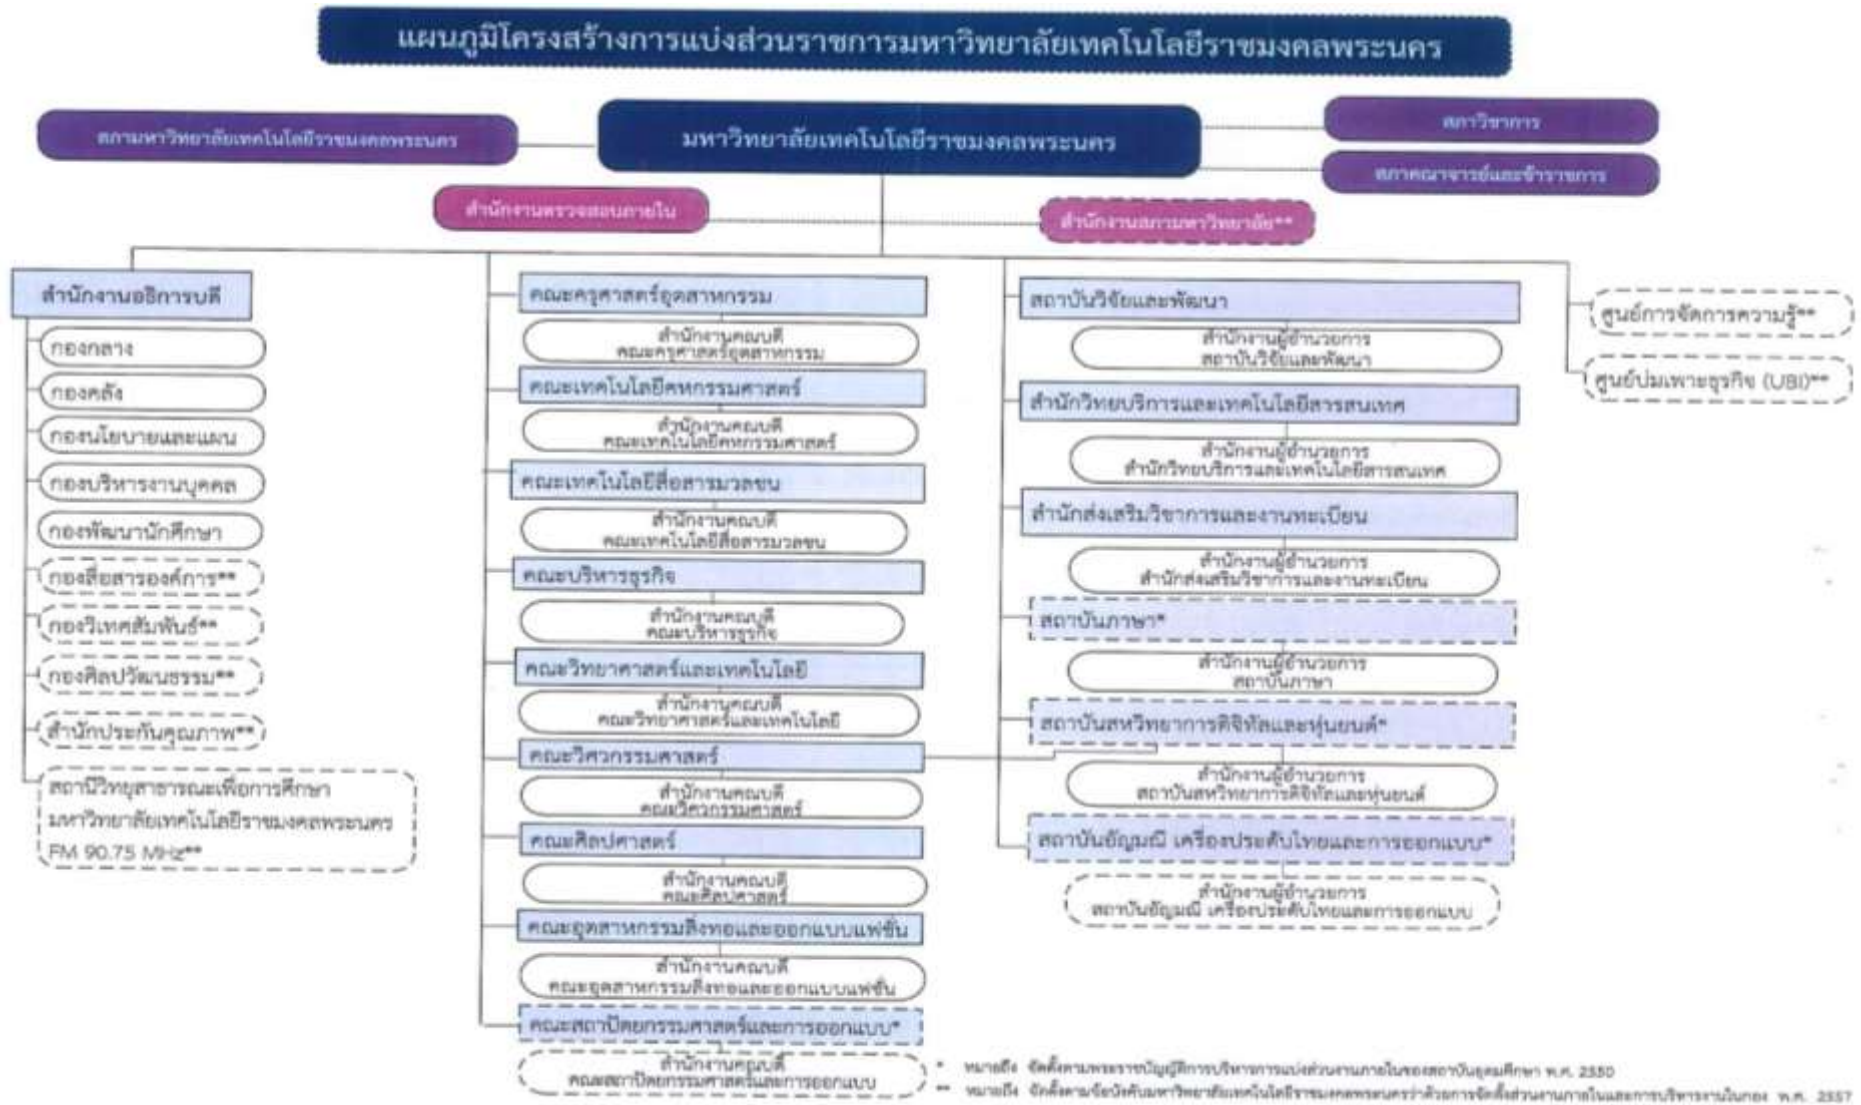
แผนภูมิโครงสร้างการแบ่งส่วนราชการมหาวิทยาลัยเทคโนโลยีราชมงคลพระนคร

สภามหาวิทยาลัยเทคโนโลยีราชมงคลพระนคร

มหาวิทยาลัยเทคโนโลยีราชมงคลพระนคร

สภาวิชาการ

สภาคณาจารย์และข้าราชการ

สำนักงานตรวจสอบภายใน

สำนักงานสภามหาวิทยาลัย**

สำนักงานอธิการบดี
กองกลาง
กองคลัง
กองนโยบายและแผน
กองบริหารงานบุคคล
กองพัฒนานักศึกษา
กองสื่อสารองค์การ**
กองวิเทศสัมพันธ์**
กองศิลปวัฒนธรรม**
สำนักประกันคุณภาพ**
สถานีวิทยุสาธารณะเพื่อการศึกษา มหาวิทยาลัยเทคโนโลยีราชมงคลพระนคร FM 90.75 MHz**

คณะครุศาสตร์อุตสาหกรรม
สำนักงานคณบดี คณะครุศาสตร์อุตสาหกรรม
คณะเทคโนโลยีคหกรรมศาสตร์
สำนักงานคณบดี คณะเทคโนโลยีคหกรรมศาสตร์
คณะเทคโนโลยีสื่อสารมวลชน
สำนักงานคณบดี คณะเทคโนโลยีสื่อสารมวลชน
คณะบริหารธุรกิจ
สำนักงานคณบดี คณะบริหารธุรกิจ
คณะวิทยาศาสตร์และเทคโนโลยี
สำนักงานคณบดี คณะวิทยาศาสตร์และเทคโนโลยี
คณะวิศวกรรมศาสตร์
สำนักงานคณบดี คณะวิศวกรรมศาสตร์
คณะศิลปศาสตร์
สำนักงานคณบดี คณะศิลปศาสตร์
คณะอุตสาหกรรมสิ่งทอและออกแบบแฟชั่น
สำนักงานคณบดี คณะอุตสาหกรรมสิ่งทอและออกแบบแฟชั่น
คณะสถาปัตยกรรมศาสตร์และการออกแบบ*
สำนักงานคณบดี คณะสถาปัตยกรรมศาสตร์และการออกแบบ

สถาบันวิจัยและพัฒนา
สำนักงานผู้อำนวยการ สถาบันวิจัยและพัฒนา
สำนักวิทยบริการและเทคโนโลยีสารสนเทศ
สำนักงานผู้อำนวยการ สำนักวิทยบริการและเทคโนโลยีสารสนเทศ
สำนักส่งเสริมวิชาการและงานทะเบียน
สำนักงานผู้อำนวยการ สำนักส่งเสริมวิชาการและงานทะเบียน
สถาบันภาษา*
สำนักงานผู้อำนวยการ สถาบันภาษา
สถาบันสหวิทยาการดิจิทัลและหุ่นยนต์*
สำนักงานผู้อำนวยการ สถาบันสหวิทยาการดิจิทัลและหุ่นยนต์
สถาบันอัญมณี เครื่องประดับไทยและการออกแบบ*
สำนักงานผู้อำนวยการ สถาบันอัญมณี เครื่องประดับไทยและการออกแบบ

ศูนย์การจัดการความรู้**
ศูนย์บ่มเพาะธุรกิจ (UBI)**

* หมายถึง จัดตั้งตามพระราชบัญญัติการบริหารการแบ่งส่วนงานภายในของสถาบันอุดมศึกษา พ.ศ. 2550
** หมายถึง จัดตั้งตามข้อบังคับมหาวิทยาลัยเทคโนโลยีราชมงคลพระนครว่าด้วยการจัดตั้งส่วนงานภายในและการบริหารงานในกอง พ.ศ. 2557